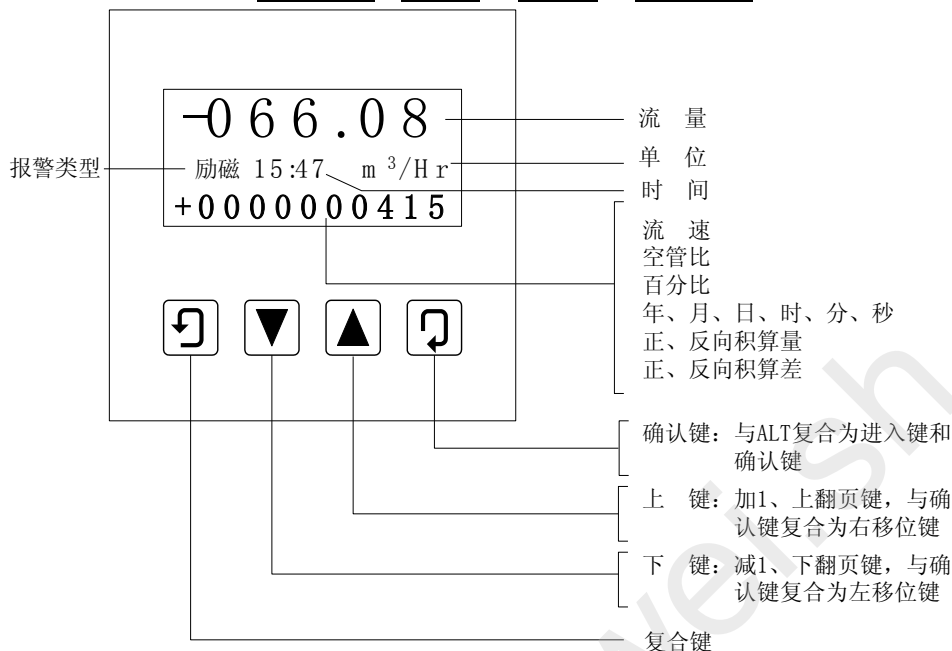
-066.08

流　量

报警类型

励磁 15:47 $m^3/Hr$

单　位

时　间

+0000000415

流　速
空管比
百分比
年、月、日、时、分、秒
正、反向积算量
正、反向积算差

确认键：与ALT复合为进入键和确认键

上　键：加1、上翻页键，与确认键复合为右移位键

下　键：减1、下翻页键，与确认键复合为左移位键

复合键